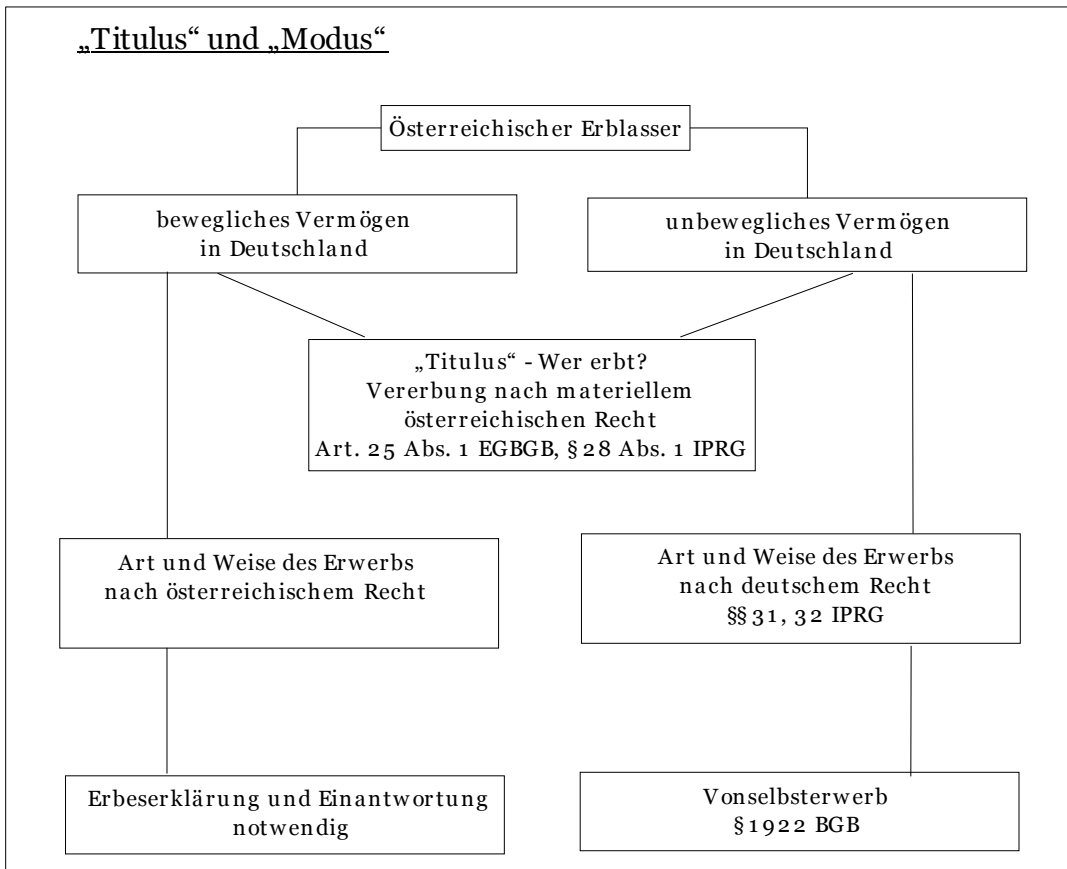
„Titulus“ und „Modus“

Österreichischer Erblasser

bewegliches Vermögen in Deutschland

unbewegliches Vermögen in Deutschland

„Titulus“ - Wer erbt? Vererbung nach materiellem österreichischen Recht Art. 25 Abs. 1 EGBGB, § 28 Abs. 1 IPRG

Art und Weise des Erwerbs nach österreichischem Recht

Art und Weise des Erwerbs nach deutschem Recht §§ 31, 32 IPRG

Erbeserklärung und Einantwortung notwendig

Vonselbsterwerb § 1922 BGB